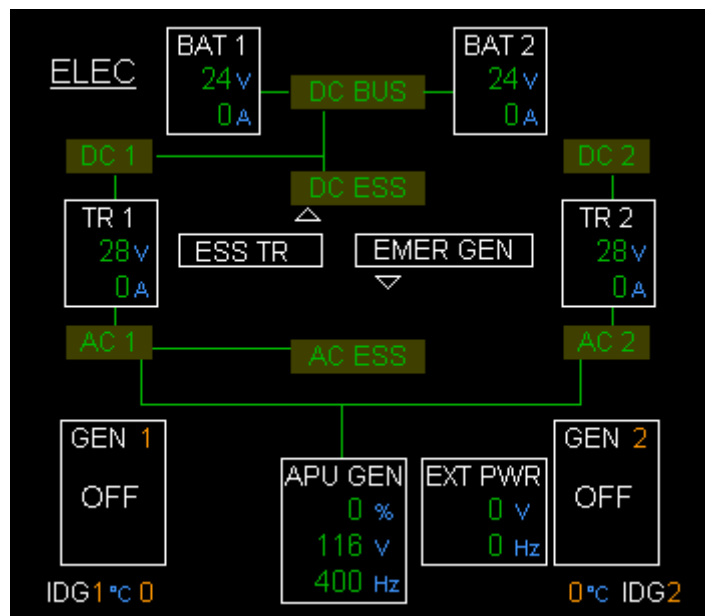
ELEC

BAT 1
24 V
0 A

DC BUS

BAT 2
24 V
0 A

DC 1

DC ESS

DC 2

TR 1
28 V
0 A

ESS TR

EMER GEN

TR 2
28 V
0 A

AC 1

AC ESS

AC 2

GEN 1
OFF

APU GEN
0 %
116 V
400 Hz

EXT PWR
0 V
0 Hz

GEN 2
OFF

IDG1 °C 0

0 °C IDG2